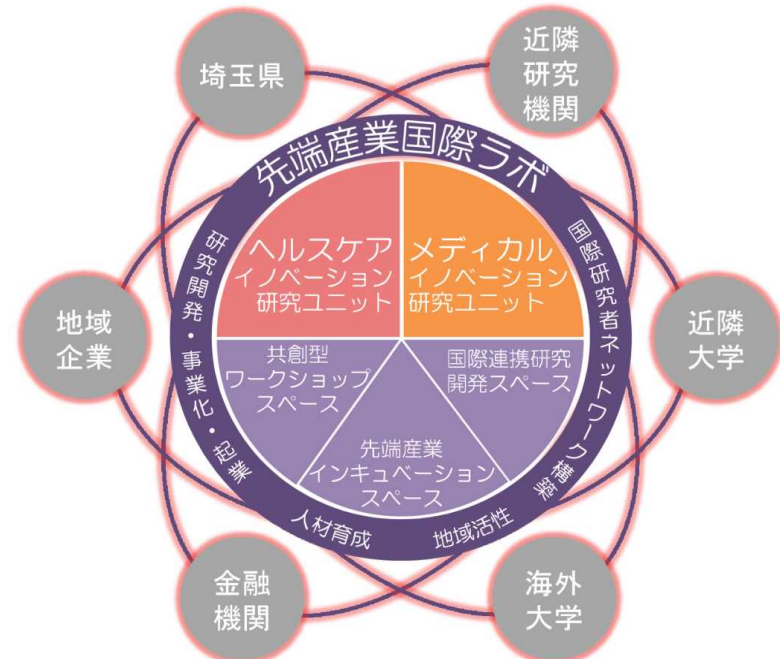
埼玉県

近隣研究機関

先端産業国際ラボ

ヘルスケアイノベーション研究ユニット

メディカルイノベーション研究ユニット

研究開発・事業化・起業

国際研究者ネットワーク構築

地域企業

近隣大学

共創型ワークショップスペース

国際連携研究開発スペース

先端産業インキュベーションスペース

人材育成

地域活性

金融機関

海外大学